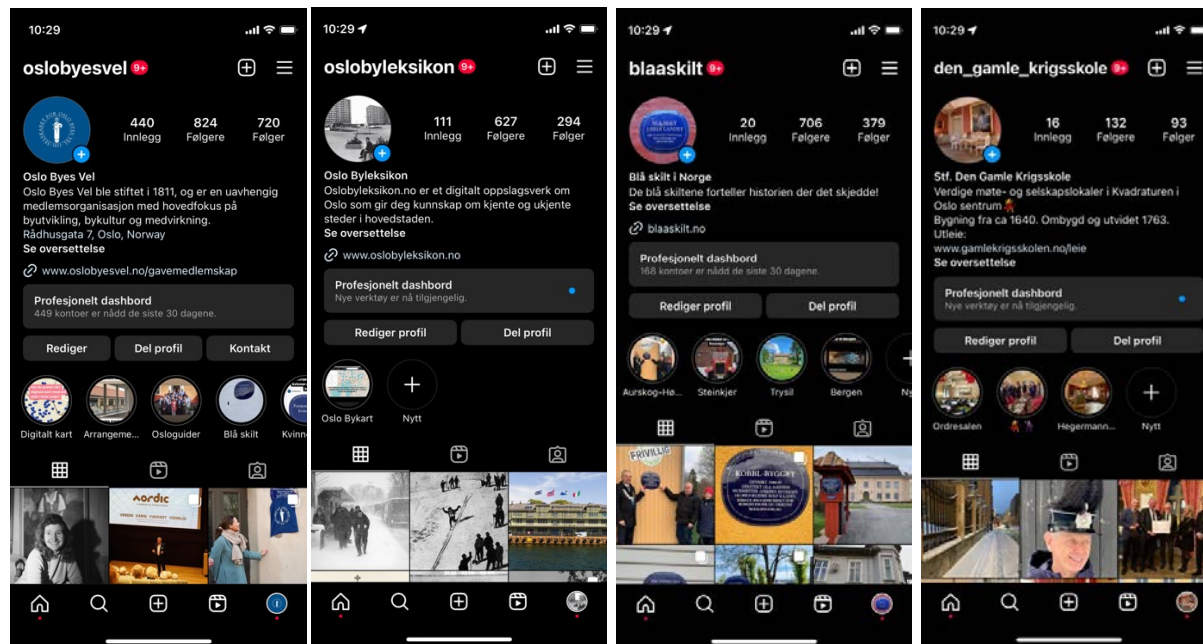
10:29

oslobyesvel 9+

440 Innlegg
824 Følgere
720 Følger

Oslo Byes Vel
Oslo Byes Vel ble stiftet i 1811, og er en uavhengig medlemsorganisasjon med hovedfokus på byutvikling, bykultur og medvirkning.
Rådhusgata 7, Oslo, Norway
Se oversettelse

www.oslobyesvel.no/gavemedlemskap

Profesjonelt dashbord
449 kontoer er nådd de siste 30 dagene.

Rediger
Del profil
Kontakt

Digitalt kart
Arrangeme...
Osloguider
Blå skilt
Kvinn...

nordic

10:29

oslobyleksikon 9+

111 Innlegg
627 Følgere
294 Følger

Oslo Byleksikon
Oslobyleksikon.no er et digitalt oppslagsverk om Oslo som gir deg kunnskap om kjente og ukjente steder i hovedstaden.
Se oversettelse

www.oslobyleksikon.no

Profesjonelt dashbord
Nye verktøy er nå tilgjengelig.

Rediger profil
Del profil

Oslo Bykart
Nytt

10:29

blaaskilt 9+

20 Innlegg
706 Følgere
379 Følger

Blå skilt i Norge
De blå skiltene forteller historien der det skjedde!
Se oversettelse

blaaskilt.no

Profesjonelt dashbord
168 kontoer er nådd de siste 30 dagene.

Rediger profil
Del profil

Aurskog-Hø...
Steinkjer
Trysil
Bergen
Ny

FRIVILLIG
KOBBL-BYGGET

10:29

den_gamle_krigsskole 9+

16 Innlegg
132 Følgere
93 Følger

Stf. Den Gamle Krigsskole
Verdige møte- og selskapslokaler i Kvadraturen i Oslo sentrum
Bygning fra ca 1640. Ombygd og utvidet 1763.
Utleie:
www.gamlekrigsskolen.no/leie
Se oversettelse

Profesjonelt dashbord
Nye verktøy er nå tilgjengelig.

Rediger profil
Del profil

Ordresalen
Hegermann...
Nytt